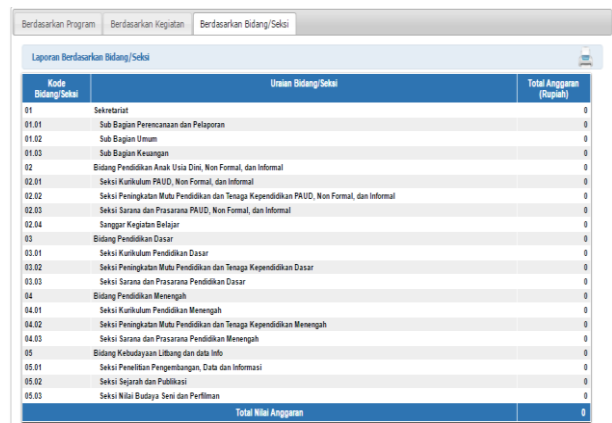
Berdasarkan Program | Berdasarkan Kegiatan | Berdasarkan Bidang/Seksi

Laporan Berdasarkan Bidang/Seksi

| Kode Bidang/Seksi | Uraian Bidang/Seksi | Total Anggaran (Rupiah) |
|---|---|---|
| 01 | Sekretariat | 0 |
| 01.01 | Sub Bagian Perencanaan dan Pelaporan | 0 |
| 01.02 | Sub Bagian Umum | 0 |
| 01.03 | Sub Bagian Keuangan | 0 |
| 02 | Bidang Pendidikan Anak Usia Dini, Non Formal, dan Informal | 0 |
| 02.01 | Seksi Kurikulum PAUD, Non Formal, dan Informal | 0 |
| 02.02 | Seksi Peningkatan Mutu Pendidikan dan Tenaga Kependidikan PAUD, Non Formal, dan Informal | 0 |
| 02.03 | Seksi Sarana dan Prasarana PAUD, Non Formal, dan Informal | 0 |
| 02.04 | Sanggar Kegiatan Belajar | 0 |
| 03 | Bidang Pendidikan Dasar | 0 |
| 03.01 | Seksi Kurikulum Pendidikan Dasar | 0 |
| 03.02 | Seksi Peningkatan Mutu Pendidikan dan Tenaga Kependidikan Dasar | 0 |
| 03.03 | Seksi Sarana dan Prasarana Pendidikan Dasar | 0 |
| 04 | Bidang Pendidikan Menengah | 0 |
| 04.01 | Seksi Kurikulum Pendidikan Menengah | 0 |
| 04.02 | Seksi Peningkatan Mutu Pendidikan dan Tenaga Kependidikan Menengah | 0 |
| 04.03 | Seksi Sarana dan Prasarana Pendidikan Menengah | 0 |
| 05 | Bidang Kebudayaan Litbang dan data Info | 0 |
| 05.01 | Seksi Penelitian Pengembangan, Data dan Informasi | 0 |
| 05.02 | Seksi Sejarah dan Publikasi | 0 |
| 05.03 | Seksi Nilai Budaya Seni dan Perfilman | 0 |
| | Total Nilai Anggaran | 0 |